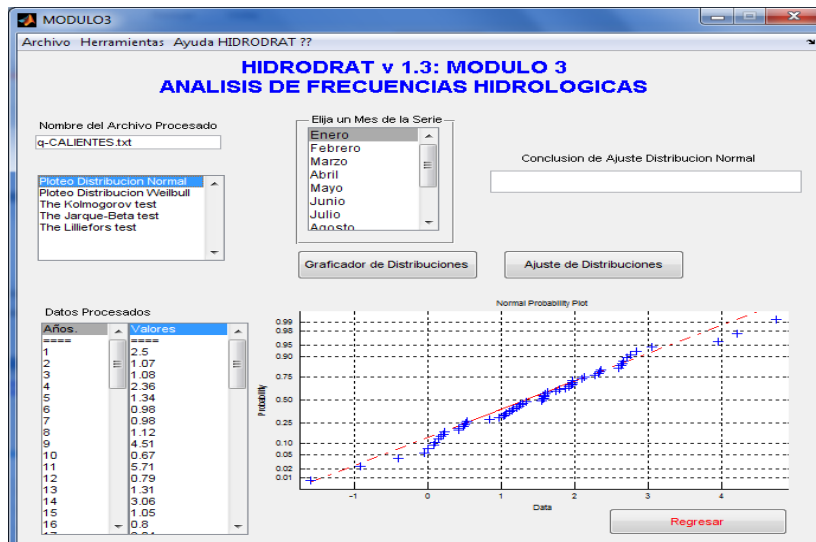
MODULO3

Archivo Herramientas Ayuda HIDRODRAT ??

HIDRODRAT v 1.3: MODULO 3
ANALISIS DE FRECUENCIAS HIDROLOGICAS

Nombre del Archivo Procesado
q-CALIENTES.txt

Elija un Mes de la Serie
Enero
Febrero
Marzo
Abril
Mayo
Junio
Julio
Agosto

Conclusion de Ajuste Distribucion Normal

Ploteo Distribucion Normal
Ploteo Distribucion Weilbull
The Kolmogorov test
The Jarque-Beta test
The Lilliefors test

Graficador de Distribuciones

Ajuste de Distribuciones

Datos Procesados

| Años. | Valores |
|---|---|
| ==== | ==== |
| 1 | 2.5 |
| 2 | 1.07 |
| 3 | 1.08 |
| 4 | 2.36 |
| 5 | 1.34 |
| 6 | 0.98 |
| 7 | 0.98 |
| 8 | 1.12 |
| 9 | 4.51 |
| 10 | 0.67 |
| 11 | 5.71 |
| 12 | 0.79 |
| 13 | 1.31 |
| 14 | 3.06 |
| 15 | 1.05 |
| 16 | 0.8 |

Normal Probability Plot

Probability

0.99
0.98
0.95
0.90
0.75
0.50
0.25
0.10
0.05
0.02
0.01

-1
0
1
2
3
4

Data

Regresar